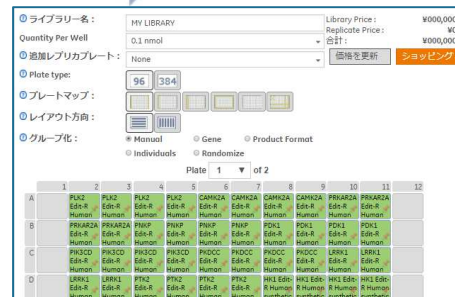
ライブラリー名： MV LIBRARY
Library Price: ¥000,000
Quantity Per Well 0.1 nmol
Replicate Price: ¥0
追加レプリカプレート： None
合計： ¥000,000
価格を更新 ショッピング
Plate type: 96 384
プレートマップ：
レイアウト方向：
グループ化： Manual Gene Product Format
Individuals Randomize
Plate 1 of 2

| | 1 | 2 | 3 | 4 | 5 | 6 | 7 | 8 | 9 | 10 | 11 | 12 |
|---|---|---|---|---|---|---|---|---|---|---|---|---|
| A | | PLK2 Edit-R Human | PLK2 Edit-R Human | PLK2 Edit-R Human | PLK2 Edit-R Human | CAMK2A Edit-R Human | CAMK2A Edit-R Human | CAMK2A Edit-R Human | CAMK2A Edit-R Human | PRKAR2A Edit-R Human | PRKAR2A Edit-R Human | |
| B | | PRKAR2A Edit-R Human | PRKAR2A Edit-R Human | PNKP Edit-R Human | PNKP Edit-R Human | PNKP Edit-R Human | PNKP Edit-R Human | PDK1 Edit-R Human | PDK1 Edit-R Human | PDK1 Edit-R Human | PDK1 Edit-R Human | |
| C | | PIK3CD Edit-R Human | PIK3CD Edit-R Human | PIK3CD Edit-R Human | PIK3CD Edit-R Human | PKDCC Edit-R Human | PKDCC Edit-R Human | PKDCC Edit-R Human | PKDCC Edit-R Human | LRRK1 Edit-R Human | LRRK1 Edit-R Human | |
| D | | LRRK1 Edit-R Human | LRRK1 Edit-R Human | PTK2 Edit-R Human | PTK2 Edit-R Human | PTK2 Edit-R Human | PTK2 R Human | HK1 Edit-R Human | HK1 Edit-R Human | HK1 Edit-R synthetic | HK1 Edit-R Human | |